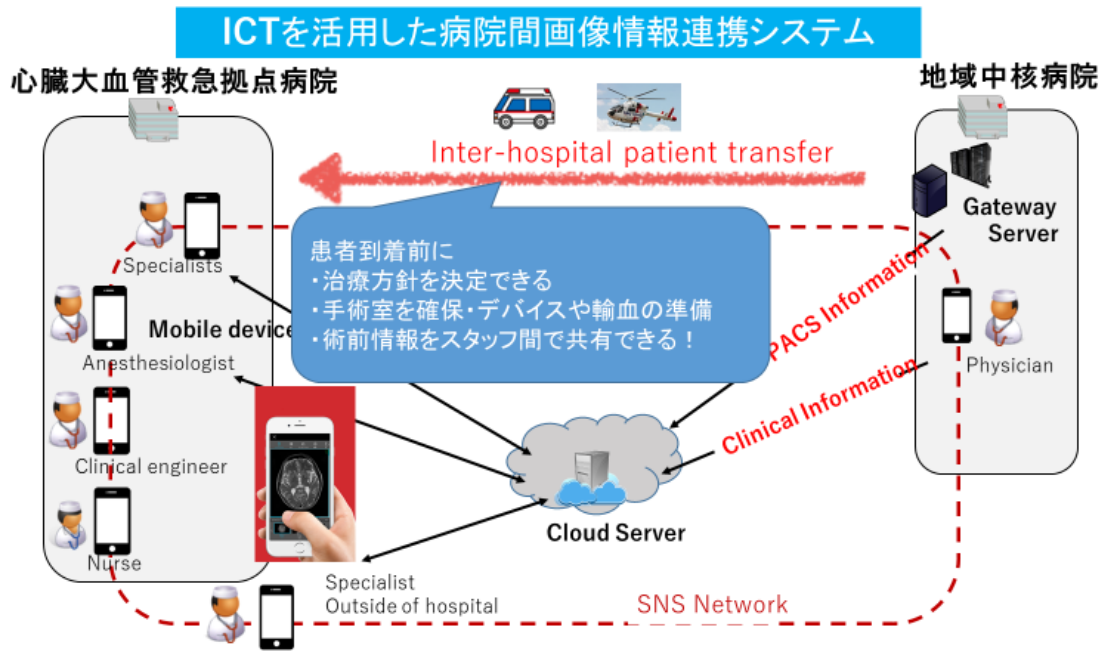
ICTを活用した病院間画像情報連携システム

心臓大血管救急拠点病院

地域中核病院

Inter-hospital patient transfer

Gateway Server

Specialists

患者到着前に
・治療方針を決定できる
・手術室を確保・デバイスや輸血の準備
・術前情報をスタッフ間で共有できる！

Mobile device

Anesthesiologist

PACS Information

Physician

Clinical Information

Clinical engineer

Cloud Server

Nurse

Specialist
Outside of hospital

SNS Network